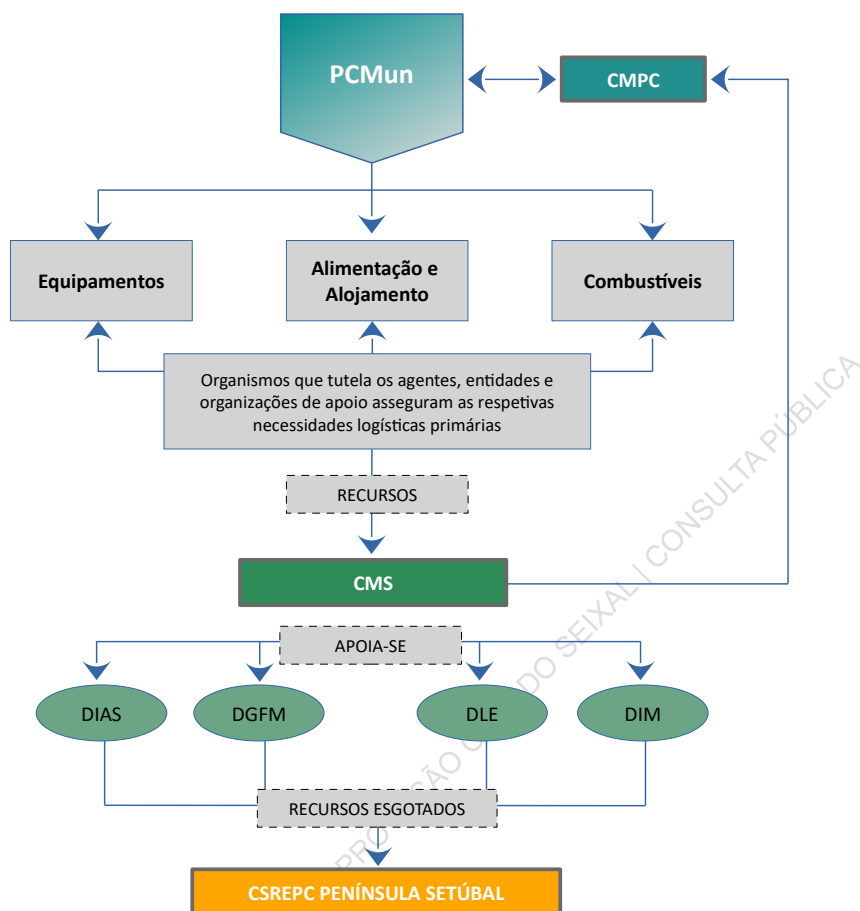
PCMun

CMPC

Equipamentos

Alimentação e Alojamento

Combustíveis

Organismos que tutela os agentes, entidades e organizações de apoio asseguram as respetivas necessidades logísticas primárias

RECURSOS

CMS

APOIA-SE

DIAS

DGFM

DLE

DIM

RECURSOS ESGOTADOS

CSREPC PENÍNSULA SETÚBAL

PROPOSTA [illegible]ÃO C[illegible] DO SEIXAL | CONSULTA PÚBLICA